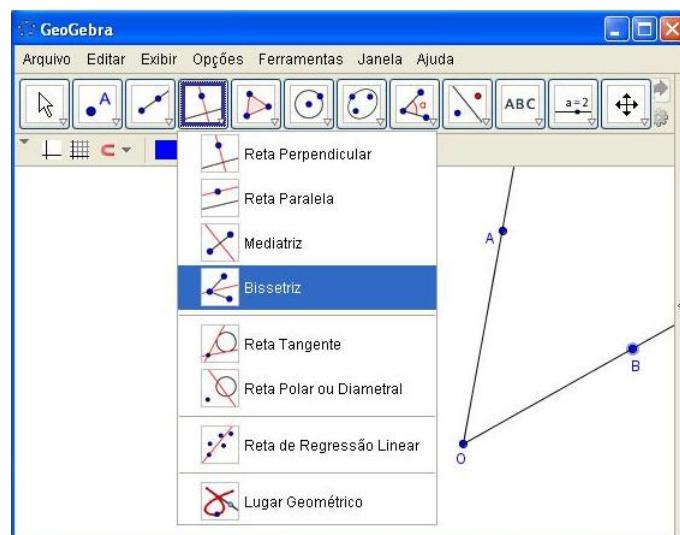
GeoGebra

Arquivo Editar Exibir Opções Ferramentas Janela Ajuda

A

ABC

a=2

Reta Perpendicular

Reta Paralela

Mediatriz

Bissetriz

Reta Tangente

Reta Polar ou Diametral

Reta de Regressão Linear

Lugar Geométrico

A

B

O